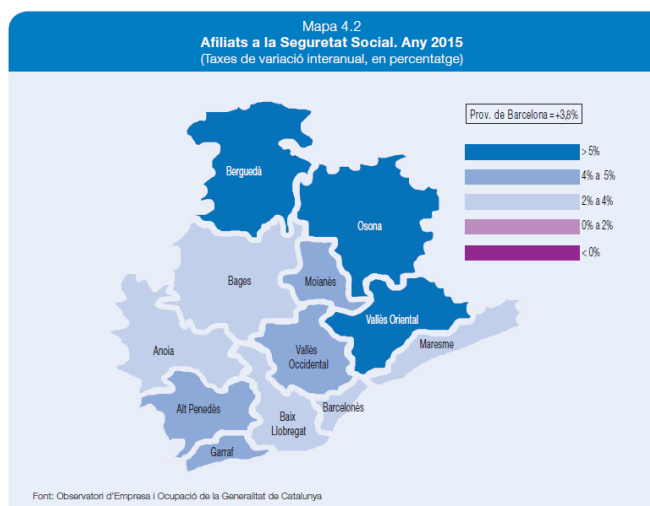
Mapa 4.2
Afiliats a la Seguretat Social. Any 2015
(Taxes de variació interanual, en percentatge)

Prov. de Barcelona = +3,8%

> 5%
4% a 5%
2% a 4%
0% a 2%
< 0%

Berguedà
Osona
Bages
Moianès
Vallès Oriental
Anoia
Vallès Occidental
Maresme
Alt Penedès
Baix Llobregat
Barcelonès
Garraf

Font: Observatori d'Empresa i Ocupació de la Generalitat de Catalunya